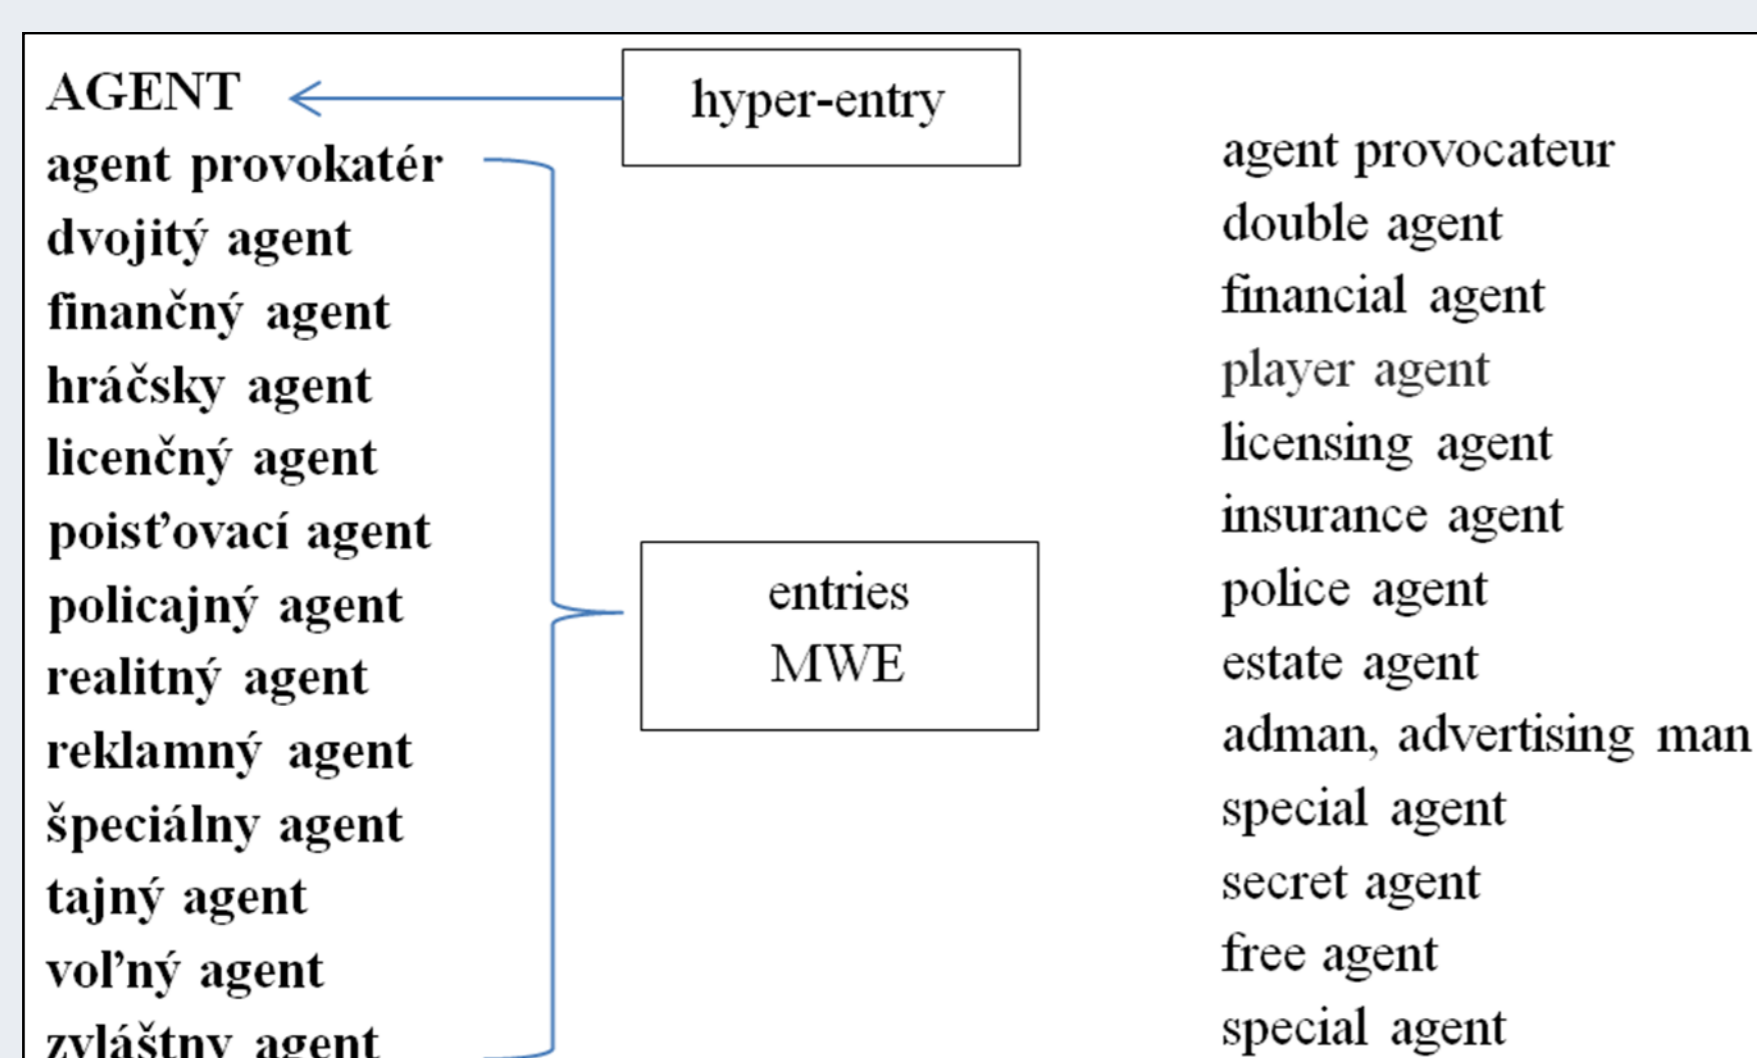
AGENT

hyper-entry

agent provokatér
dvojitý agent
finančný agent
hráčsky agent
licenčný agent
poisťovací agent
policajný agent
realitný agent
reklamný agent
špeciálny agent
tajný agent
voľný agent
zvláštny agent

entries
MWE

agent provocateur
double agent
financial agent
player agent
licensing agent
insurance agent
police agent
estate agent
adman, advertising man
special agent
secret agent
free agent
special agent